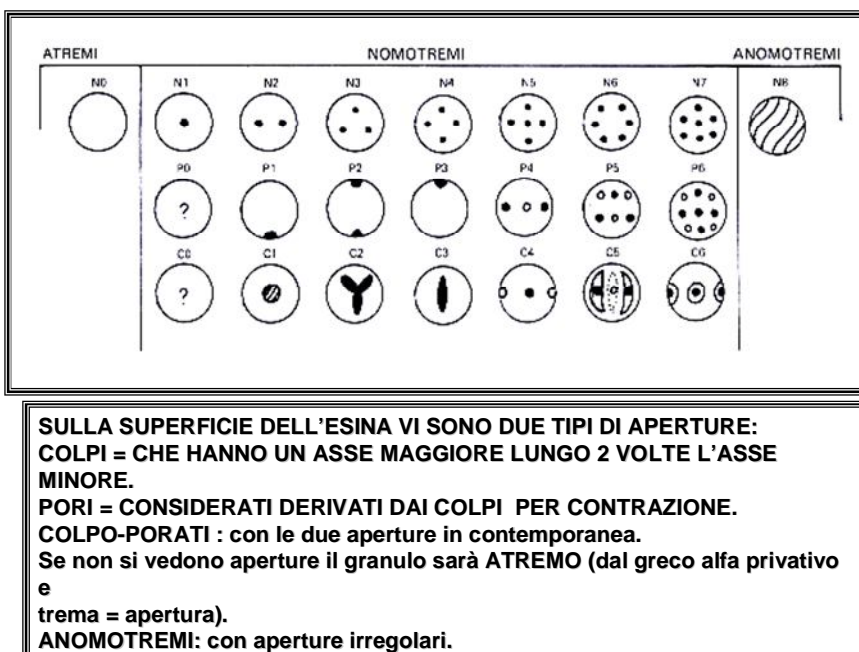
ATREMI

NOMOTREMI

ANOMOTREMI

N0

N1

N2

N3

N4

N5

N6

N7

N8

P0

P1

P2

P3

P4

P5

P6

?

C0

C1

C2

C3

C4

C5

C6

?

SULLA SUPERFICIE DELL'ESINA VI SONO DUE TIPI DI APERTURE:
COLPI = CHE HANNO UN ASSE MAGGIORE LUNGO 2 VOLTE L'ASSE MINORE.
PORI = CONSIDERATI DERIVATI DAI COLPI PER CONTRAZIONE.
COLPO-PORATI : con le due aperture in contemporanea.
Se non si vedono aperture il granulo sarà ATREMO (dal greco alfa privativo e trema = apertura).
ANOMOTREMI: con aperture irregolari.